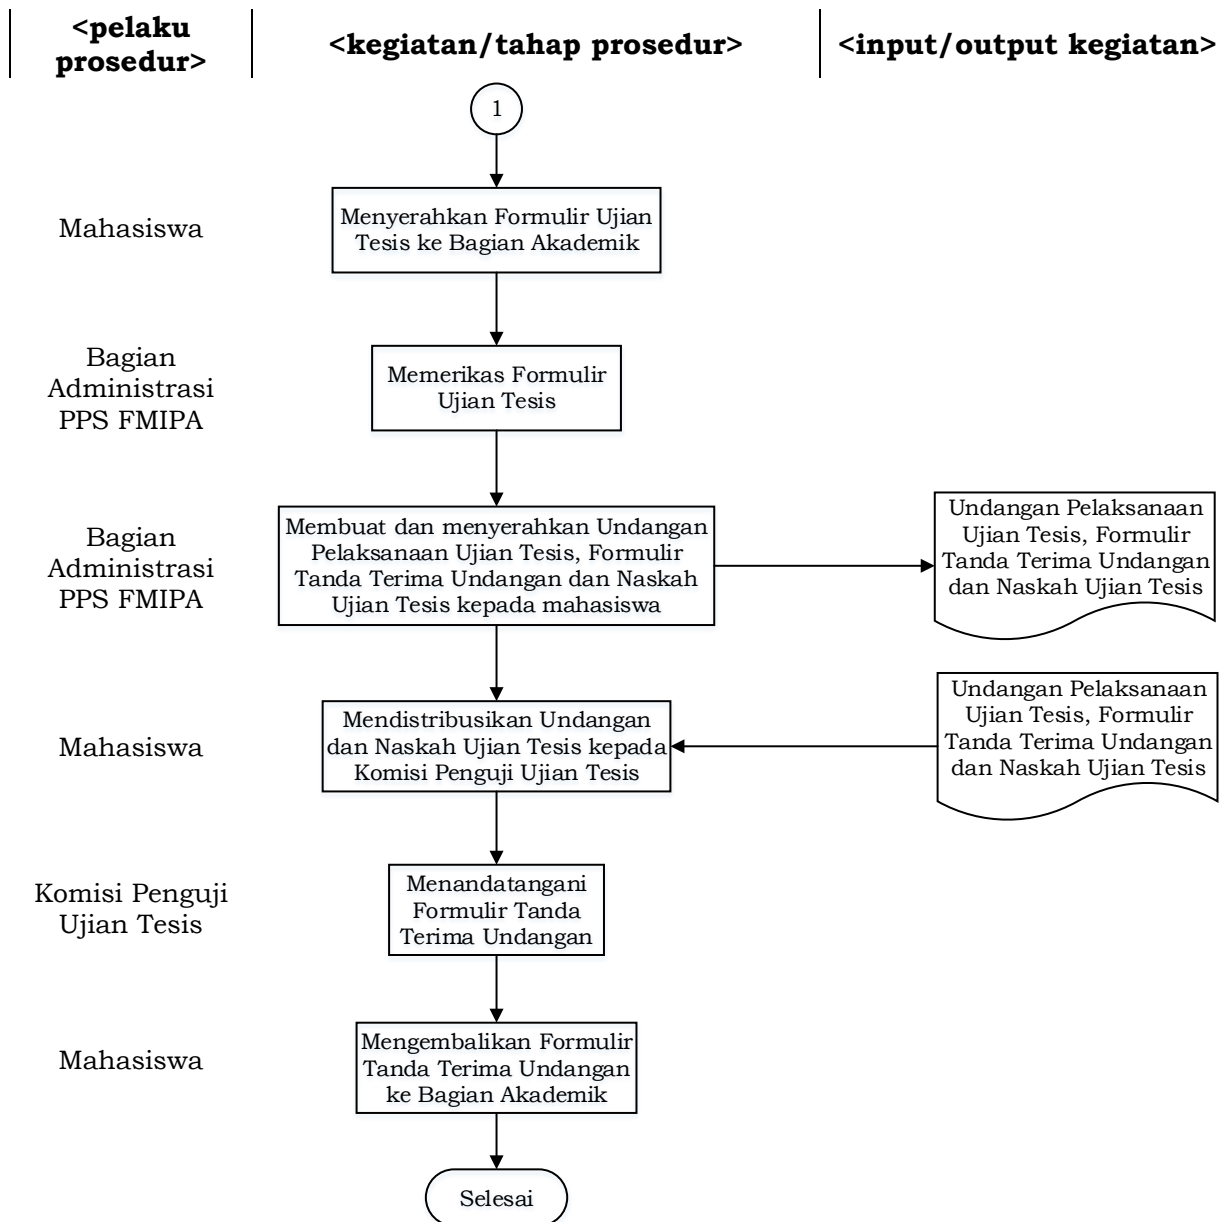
<pelaku prosedur>

<kegiatan/tahap prosedur>

<input/output kegiatan>

1

Mahasiswa

Menyerahkan Formulir Ujian Tesis ke Bagian Akademik

Bagian Administrasi PPS FMIPA

Memerikas Formulir Ujian Tesis

Bagian Administrasi PPS FMIPA

Membuat dan menyerahkan Undangan Pelaksanaan Ujian Tesis, Formulir Tanda Terima Undangan dan Naskah Ujian Tesis kepada mahasiswa

Undangan Pelaksanaan Ujian Tesis, Formulir Tanda Terima Undangan dan Naskah Ujian Tesis

Mahasiswa

Mendistribusikan Undangan dan Naskah Ujian Tesis kepada Komisi Penguji Ujian Tesis

Undangan Pelaksanaan Ujian Tesis, Formulir Tanda Terima Undangan dan Naskah Ujian Tesis

Komisi Penguji Ujian Tesis

Menandatangani Formulir Tanda Terima Undangan

Mahasiswa

Mengembalikan Formulir Tanda Terima Undangan ke Bagian Akademik

Selesai